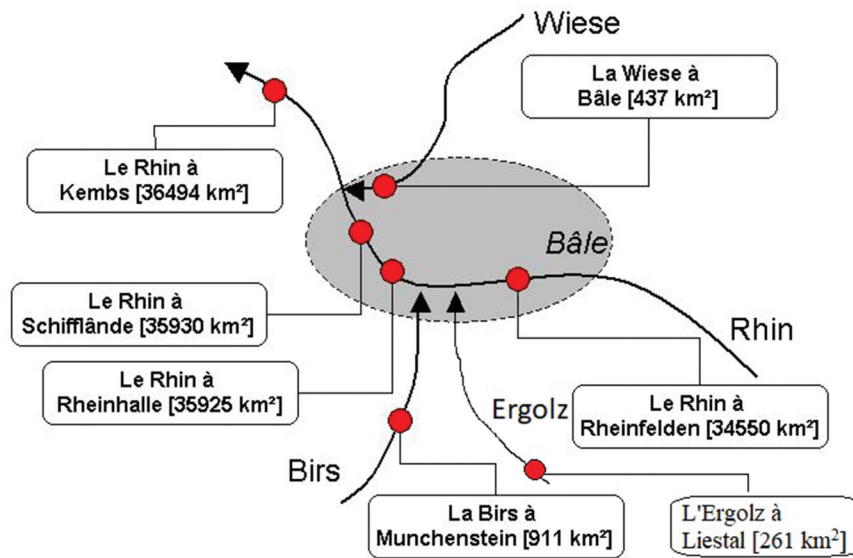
Wiese

La Wiese à Bâle [437 km²]

Le Rhin à Kembs [36494 km²]

Bâle

Le Rhin à Schifflände [35930 km²]

Rhin

Le Rhin à Rheinhalle [35925 km²]

Ergolz

Le Rhin à Rheinfelden [34550 km²]

Birs

La Birs à Munchenstein [911 km²]

L'Ergolz à Liestal [261 km$^2$]